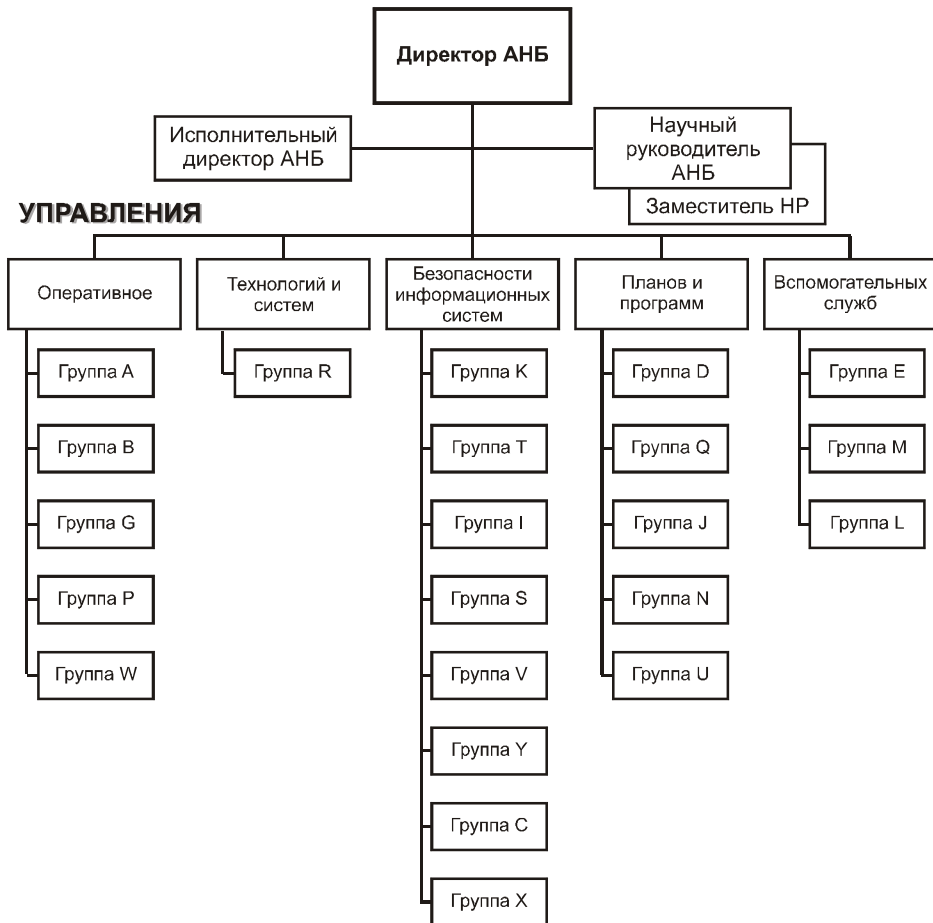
Директор АНБ

Исполнительный директор АНБ

Научный руководитель АНБ

Заместитель НР

УПРАВЛЕНИЯ

Оперативное

Группа A

Группа B

Группа G

Группа P

Группа W

Технологий и систем

Группа R

Безопасности информационных систем

Группа K

Группа T

Группа I

Группа S

Группа V

Группа Y

Группа C

Группа X

Планов и программ

Группа D

Группа Q

Группа J

Группа N

Группа U

Вспомогательных служб

Группа E

Группа M

Группа L